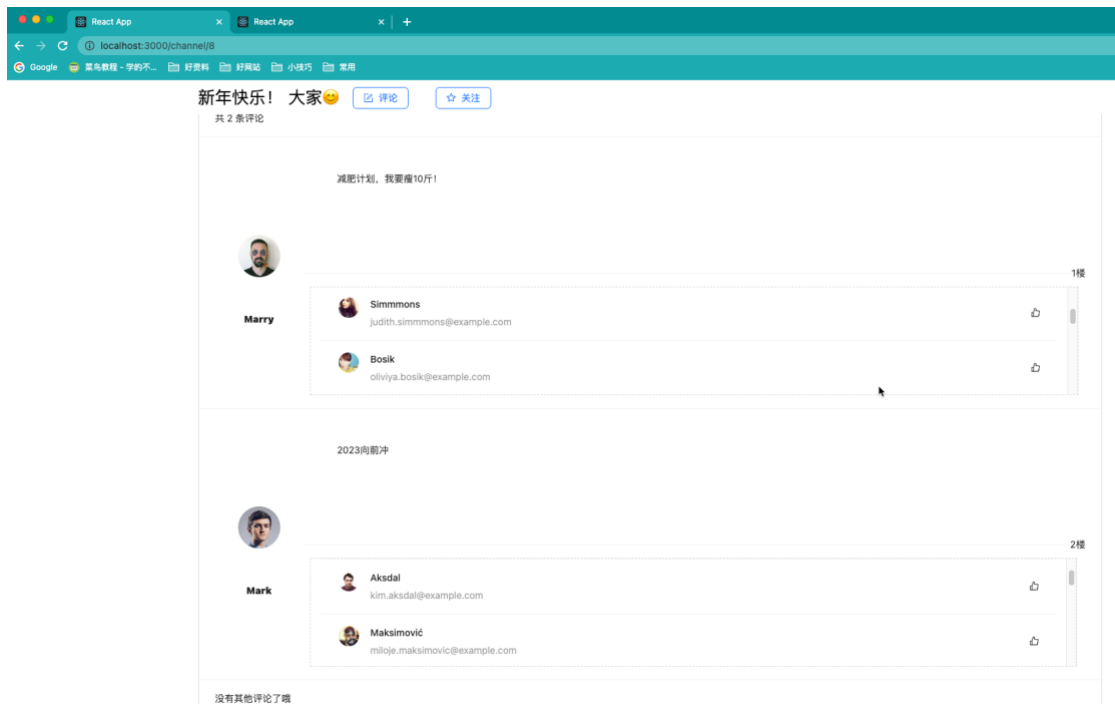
React App ×
React App ×
+
localhost:3000/channel/8
Google 菜鸟教程 - 学的不... 好资料 好网站 小技巧 常用

新年快乐！ 大家😊 评论 关注
共 2 条评论

减肥计划，我要瘦10斤！

1楼
Marry
Simmmons
judith.simmmons@example.com
Bosik
oliviya.bosik@example.com

2023向前冲

2楼
Mark
Aksdal
kim.aksdal@example.com
Maksimović
miloje.maksimovic@example.com

没有其他评论了哦